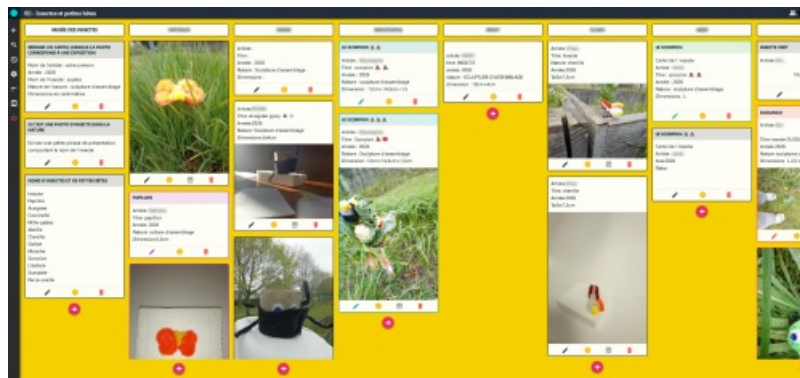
Insectes et petites bêtes

MUSÉE DES INSECTES

DÉPOSER UN CARTEL AVEC LA PHOTO CORRESPOND À UNE EXPOSITION

Nom de l'artiste : votre prénom
Année : 2020
Nom de l'insecte : scarabée
Nature de l'œuvre : sculpture d'assemblage
Dimensions (en centimètres)

AJOUTER UNE PHOTO D'INSECTE DANS LA NATURE

Écrire une petite phrase de présentation comprenant le nom de l'insecte.

NOMS D'INSECTES ET DE PETITES BÊTES

Insecte
Papillon
Araignée
Coccinelle
Mille-pattes
Abeille
Chenille
Guêpe
Mouche
Scorpion
Libellule
Sauterelle
Ver de terre

PAPILLON

Artiste : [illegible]
Titre : papillon
Année : 2020
Nature : sculpture d'assemblage
Dimensions 5,5cm

Artiste :
Titre :
Année : 2020
Nature : Sculpture d'assemblage

Artiste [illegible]
Titre : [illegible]
Année 2020
Nature : Sculpture d'assemblage
Dimensions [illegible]

LE SCORPION

Artiste : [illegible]
Titre : scorpion
Année : 2020
Nature : sculpture d'assemblage
Dimensions : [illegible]

LE SCORPION

Artiste : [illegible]
Titre : Scorpion
Année : 2020
Nature : Sculpture d'assemblage
Dimension : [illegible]

Artiste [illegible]
titre : INSECTE
année : 2020
nature : SCULPTURE D'ASSEMBLAGE
Dimension : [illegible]

Artiste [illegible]
Titre : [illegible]
Nature : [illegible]
Année 2020
Taille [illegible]

Artiste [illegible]
Titre chenille
Année 2020
Taille 3,5cm

LE SCORPION

Cartel de l'insecte
Artiste : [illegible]
Titre : scorpion
Année : 2020
Nature : sculpture d'assemblage
Dimensions : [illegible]

LE SCORPION

Cartel de l'insecte
Artiste : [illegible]
Année
Année 2020
Taille

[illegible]

Artiste : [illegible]

SCORPION

Artiste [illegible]
Titre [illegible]
Année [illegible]
Nature sculpture d'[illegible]
Dimensions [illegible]